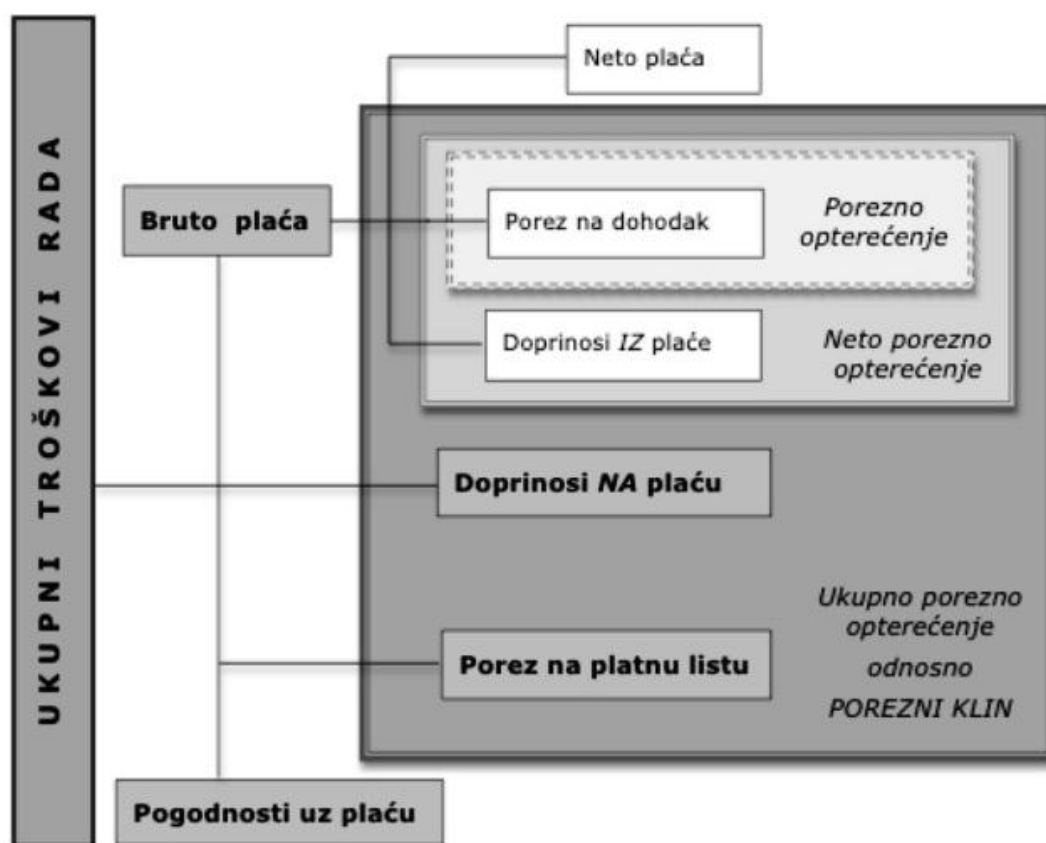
UKUPNI TROŠKOVI RADA

Neto plaća

Bruto plaća

Porez na dohodak

Porezno opterećenje

Doprinosi IZ plaće

Neto porezno opterećenje

Doprinosi NA plaću

Ukupno porezno opterećenje odnosno POREZNI KLIN

Porez na platnu listu

Pogodnosti uz plaću